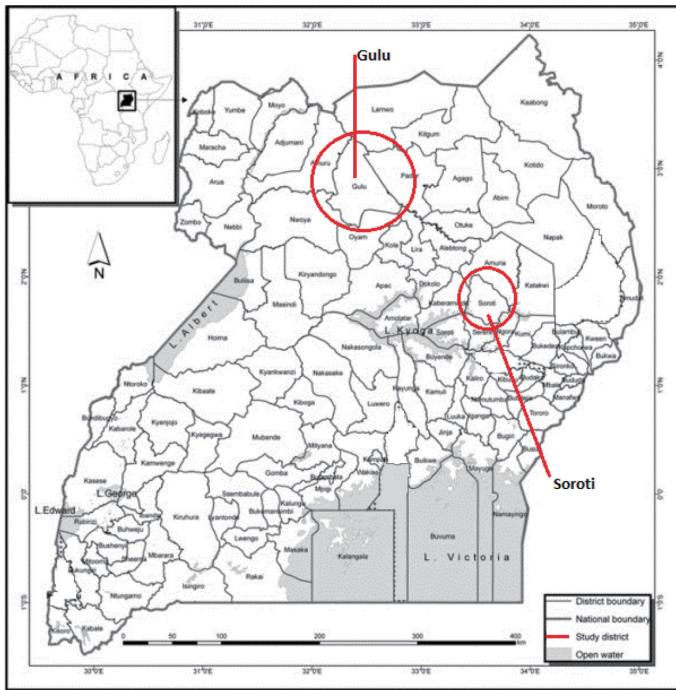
A F R I C A

31°0'E 32°0'E 33°0'E 34°0'E 35°0'E

Gulu

4°0'N
3°0'N
2°0'N
1°0'N
0°0'
1°0'S

N

Yumbe Moyo Koboko Adjumani Maracha Arua Amuru Lamwo Kitgum Kaabong Pader Agago Kotido Abim Moroto Gulu Zombo Nebbi Nwoya Oyam Otuke Napak Kole Lira Alebtong Amuria Katakwi Kiryandongo Apac Dokolo Soroti Buliisa Masindi Amolatar Kaberamaido Nakapiripirit Serere Kumi Bulambuli Kween Kapchorwa Bukwa Hoima Nakasongola Bukedea L. Kyoga L. Albert Buyende Ntoroko Kibaale Kyankwanzi Nakaseke Kayunga Kamuli Kaliro Namutumba Mbale Manafwa Kiboga Luwero Luuka Iganga Tororo Bundibugyo Kabarole Kyenjojo Kyegegwa Mubende Jinja Bugiri Busia Kamwenge Mityana Wakiso Mukono Buikwe Mayuge Gomba Kasese Sembabule Butambala Mpigi Namayingo L.George L.Edward Rubirizi Buhweju Ibanda Kiruhura Lyantonde Bukomansimbi Kalungu Lwengo Buvuma Bushenyi Sheema Mbarara Masaka Kalangala L. Victoria Mitooma Rakai Isingiro Ntungamo Kabale Kisoro

Soroti

0 50 100 200 300 400 Km

30°0'E 31°0'E 32°0'E 33°0'E 34°0'E 35°0'E

District boundary
National boundary
Study district
Open water